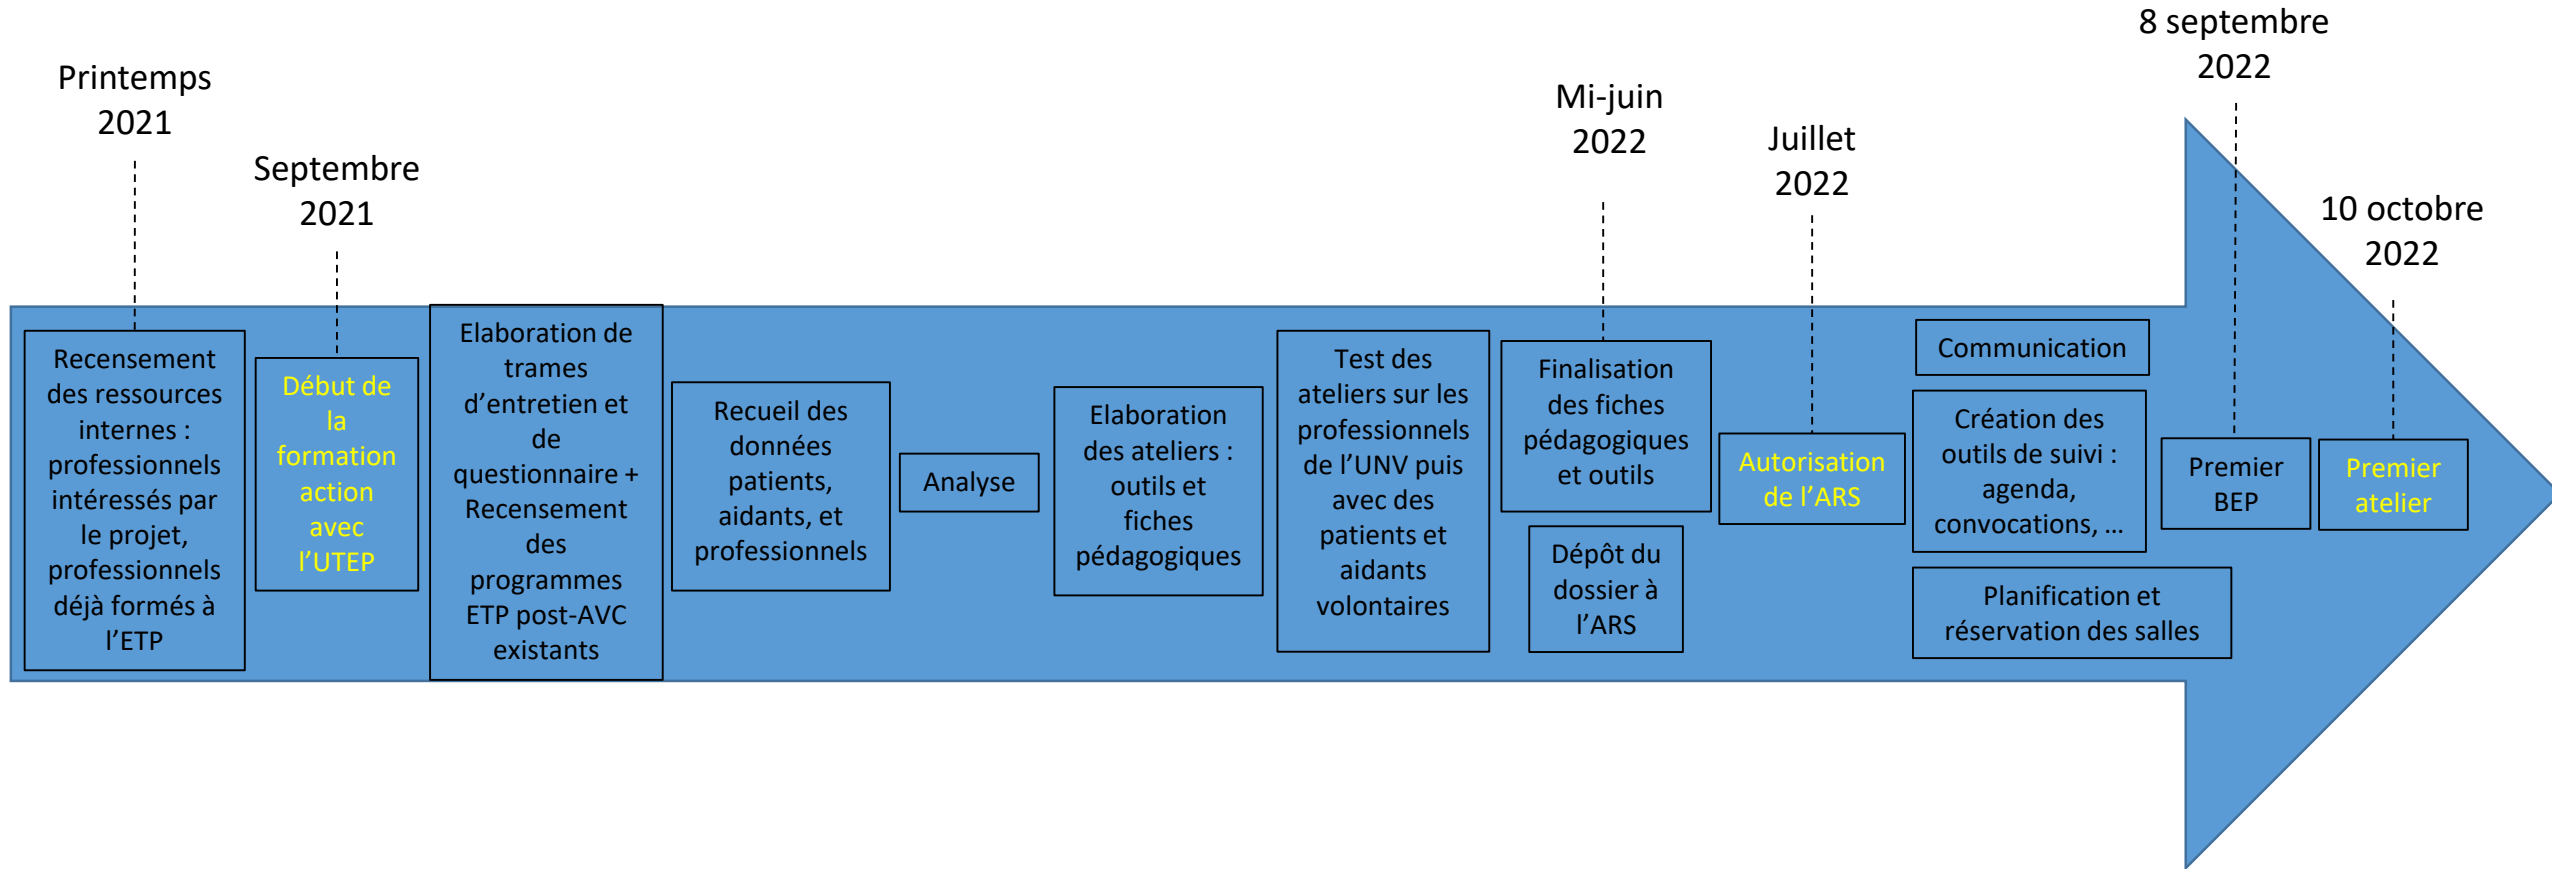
Printemps 2021

Septembre 2021

Mi-juin 2022

Juillet 2022

8 septembre 2022

10 octobre 2022

Recensement des ressources internes : professionnels intéressés par le projet, professionnels déjà formés à l'ETP

Début de la formation action avec l'UTEP

Elaboration de trames d'entretien et de questionnaire + Recensement des programmes ETP post-AVC existants

Recueil des données patients, aidants, et professionnels

Analyse

Elaboration des ateliers : outils et fiches pédagogiques

Test des ateliers sur les professionnels de l'UNV puis avec des patients et aidants volontaires

Finalisation des fiches pédagogiques et outils

Dépôt du dossier à l'ARS

Autorisation de l'ARS

Communication

Création des outils de suivi : agenda, convocations, …

Planification et réservation des salles

Premier BEP

Premier atelier